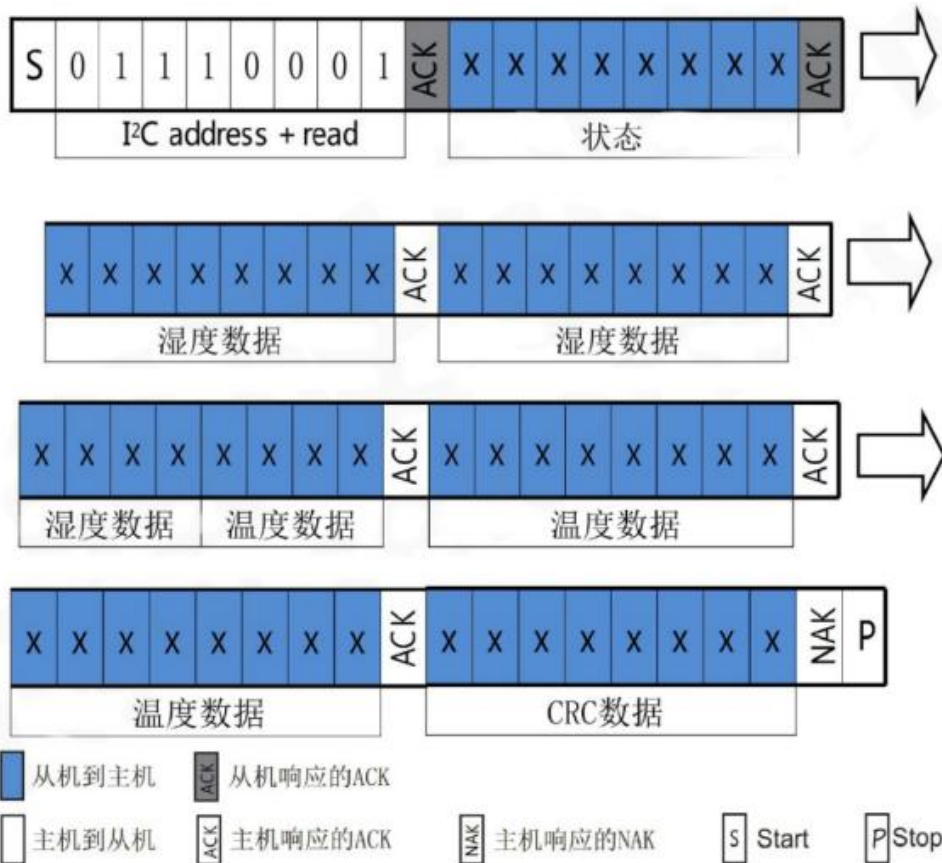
| S | 0 | 1 | 1 | 1 | 0 | 0 | 0 | 1 | ACK | X | X | X | X | X | X | X | X | ACK |
|---|---|---|---|---|---|---|---|---|---|---|---|---|---|---|---|---|---|---|

I²C address + read

状态

| X | X | X | X | X | X | X | X | ACK | X | X | X | X | X | X | X | X | ACK |
|---|---|---|---|---|---|---|---|---|---|---|---|---|---|---|---|---|---|

湿度数据

湿度数据

| X | X | X | X | X | X | X | X | ACK | X | X | X | X | X | X | X | X | ACK |
|---|---|---|---|---|---|---|---|---|---|---|---|---|---|---|---|---|---|

湿度数据 温度数据

温度数据

| X | X | X | X | X | X | X | X | ACK | X | X | X | X | X | X | X | X | NAK | P |
|---|---|---|---|---|---|---|---|---|---|---|---|---|---|---|---|---|---|---|

温度数据

CRC数据

从机到主机

ACK 从机响应的ACK

主机到从机

ACK 主机响应的ACK

NAK 主机响应的NAK

S Start

P Stop